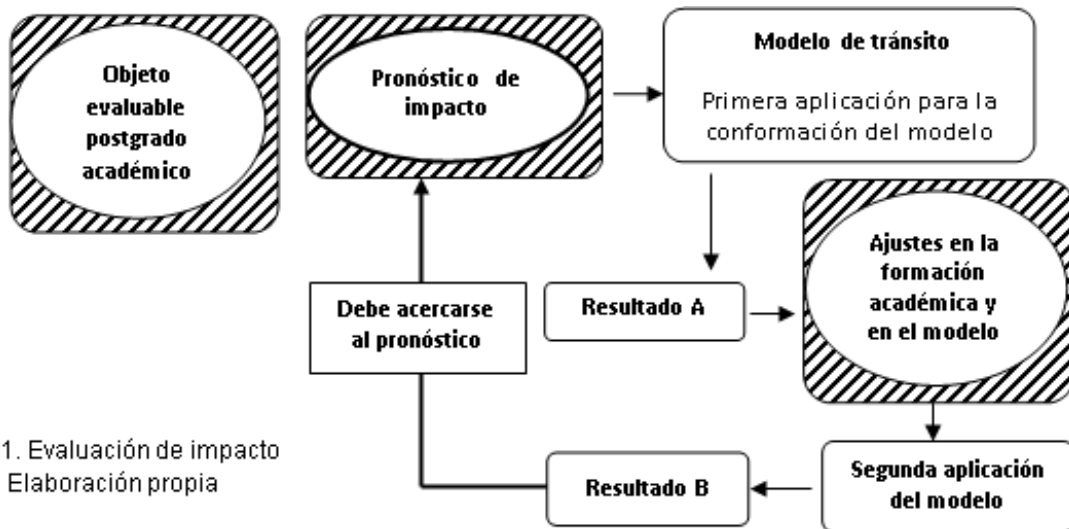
Objeto evaluable postgrado académico

Pronóstico de impacto

Modelo de tránsito

Primera aplicación para la conformación del modelo

Ajustes en la formación académica y en el modelo

Debe acercarse al pronóstico

Resultado A

1. Evaluación de impacto
Elaboración propia

Resultado B

Segunda aplicación del modelo